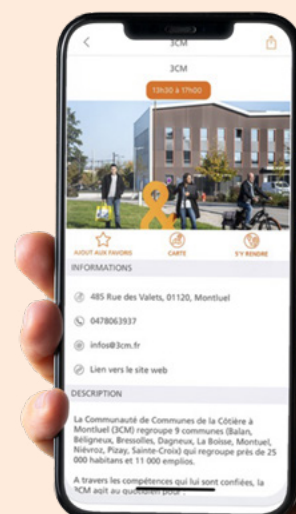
3CM

3CM

13h30 à 17h00

AJOUT AUX FAVORIS

CARTE

S'Y RENDRE

INFORMATIONS

485 Rue des Valets, 01120, Montluel

0478063937

infos@3cm.fr

Lien vers le site web

DESCRIPTION

La Communauté de Communes de la Côtière à Montluel (3CM) regroupe 9 communes (Balan, Béligneux, Bressolles, Dagneux, La Boisse, Montluel, Niévroz, Pizay, Sainte-Croix) qui regroupe près de 25 000 habitants et 11 000 emplois.

A travers les compétences qui lui sont confiées, la 3CM agit au quotidien pour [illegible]